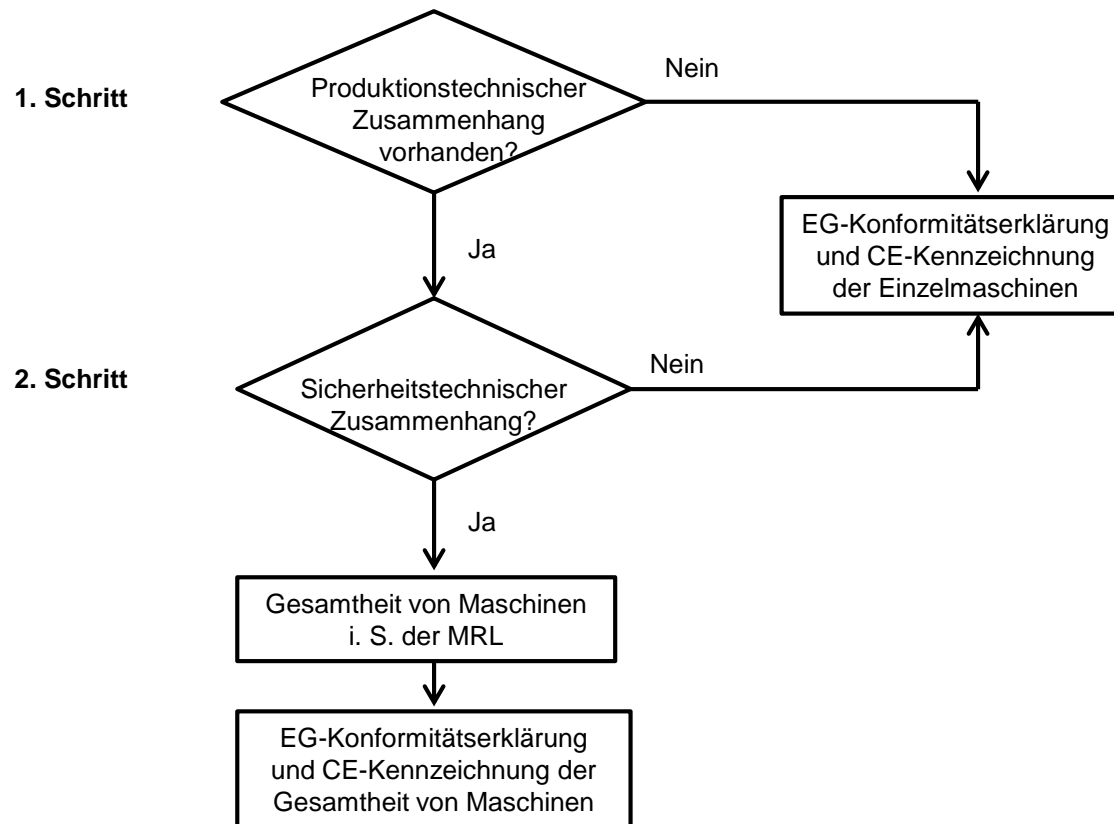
1. Schritt

Produktionstechnischer Zusammenhang vorhanden?

Nein

EG-Konformitätserklärung und CE-Kennzeichnung der Einzelmaschinen

Ja

2. Schritt

Sicherheitstechnischer Zusammenhang?

Nein

Ja

Gesamtheit von Maschinen i. S. der MRL

EG-Konformitätserklärung und CE-Kennzeichnung der Gesamtheit von Maschinen